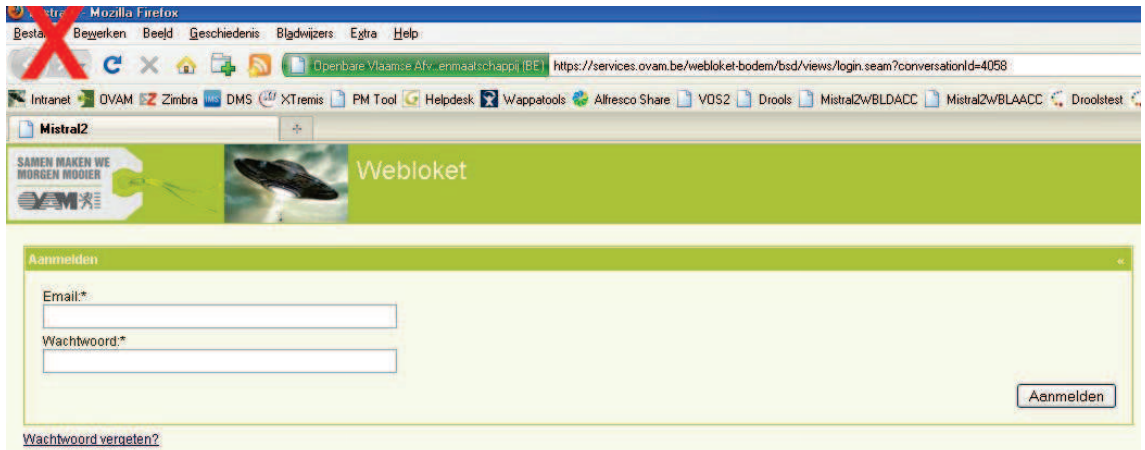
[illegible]stra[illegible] - Mozilla Firefox

Besta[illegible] Bewerken Beeld Geschiedenis Bladwijzers Extra Help

Openbare Vlaamse Afv...enmaatschappij (BE) https://services.ovam.be/webloket-bodem/bsd/views/login.seam?conversationId=4058

Intranet OVAM Zimbra DMS XTremis PM Tool Helpdesk Wappatools Alfresco Share VOS2 Drools Mistral2WBLDACC Mistral2WBLAACC Droolstest

Mistral2

SAMEN MAKEN WE MORGEN MOOIER

OVAM

Webloket

Aanmelden

Email:*

Wachtwoord:*

Aanmelden

Wachtwoord vergeten?